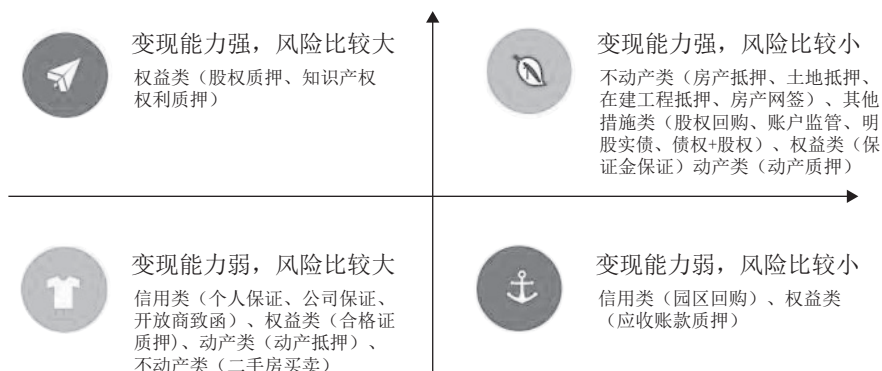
变现能力强，风险比较大

权益类（股权质押、知识产权权利质押）

变现能力强，风险比较小

不动产类（房产抵押、土地抵押、在建工程抵押、房产网签）、其他措施类（股权回购、账户监管、明股实债、债权+股权）、权益类（保证金保证）动产类（动产质押）

变现能力弱，风险比较大

信用类（个人保证、公司保证、开放商致函）、权益类（合格证质押）、动产类（动产抵押）、不动产类（二手房买卖）

变现能力弱，风险比较小

信用类（园区回购）、权益类（应收账款质押）